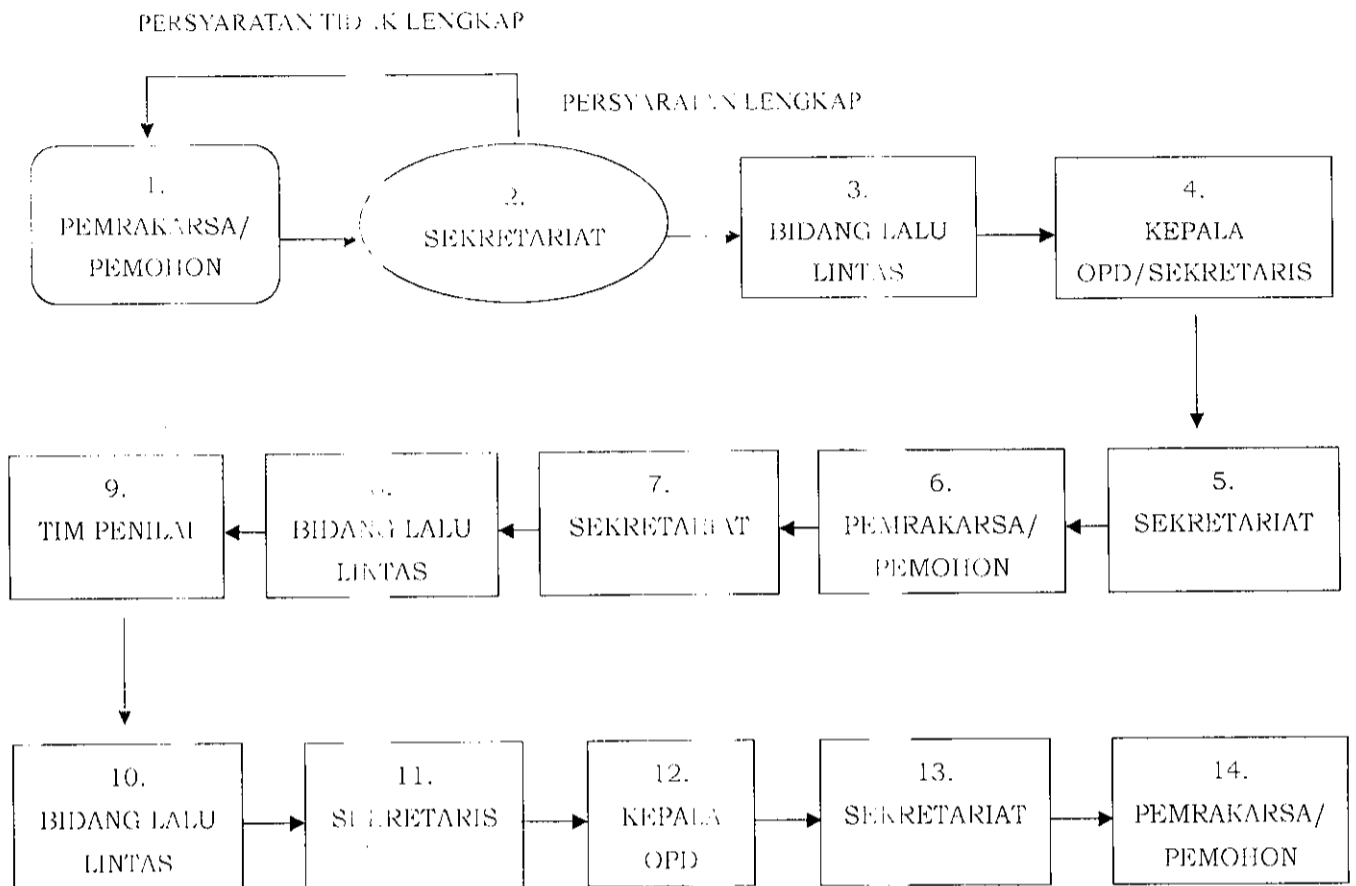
PERSYARATAN TID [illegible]K LENGKAP

PERSYARAT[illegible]N LENGKAP

1. PEMRAKARSA/ PEMOHON

2. SEKRETARIAT

3. BIDANG LALU LINTAS

4. KEPALA OPD/SEKRETARIS

5. SEKRETARIAT

6. PEMRAKARSA/ PEMOHON

7. SEKRETARIAT

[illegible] BIDANG LALU LINTAS

9. TIM PENILAI

10. BIDANG LALU LINTAS

11. SEKRETARIS

12. KEPALA OPD

13. SEKRETARIAT

14. PEMRAKARSA/ PEMOHON